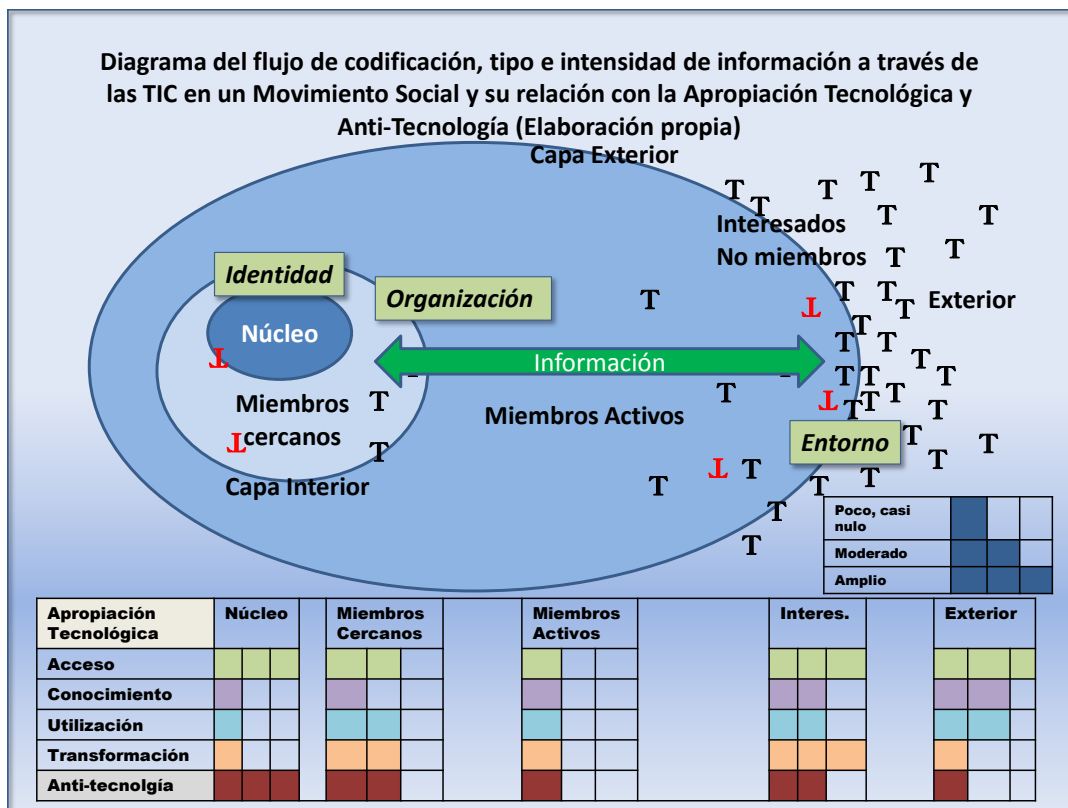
Diagrama del flujo de codificación, tipo e intensidad de información a través de las TIC en un Movimiento Social y su relación con la Apropiación Tecnológica y Anti-Tecnología (Elaboración propia)

Capa Exterior

Interesados

No miembros

Exterior

Identidad

Organización

Núcleo

Información

Miembros cercanos

Miembros Activos

Capa Interior

Entorno

| Poco, casi nulo | | | |
|---|---|---|---|
| Moderado | | | |
| Amplio | | | |

| Apropiación Tecnológica | Núcleo | Miembros Cercanos | Miembros Activos | Interes. | Exterior |
|---|---|---|---|---|---|
| Acceso | | | | | |
| Conocimiento | | | | | |
| Utilización | | | | | |
| Transformación | | | | | |
| Anti-tecnolgía | | | | | |